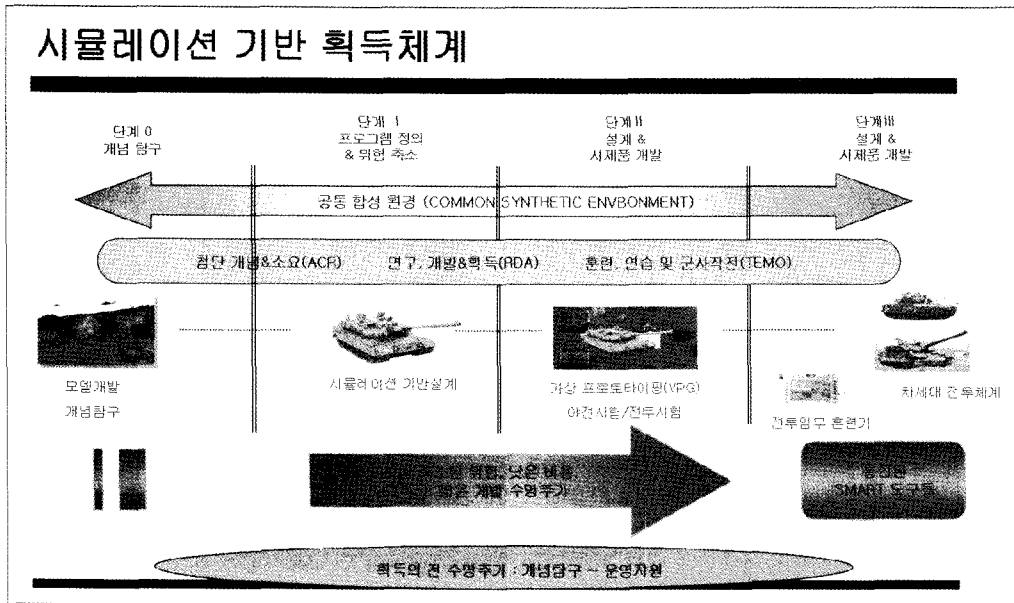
시뮬레이션 기반 획득체계

단계 0
개념 탐구

단계 I
프로그램 정의
& 위험 축소

단계 II
설계 &
시제품 개발

단계 III
설계 &
시제품 개발

공동 합성 환경 (COMMON SYNTHETIC ENVBONMENT)

첨단 개념&소요(ACR)   연구, 개발&획득(RDA)   훈련, 연습 및 군사작전(TEMO)

모델개발
개념탐구

시뮬레이션 기반설계

가상 프로토타이핑(VPG)
야전사용/전투시험

전투임무 훈련기

차세대 전투체계

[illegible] 위험, 낮은 비용
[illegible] 개발 수행추가

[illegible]
SMART 도구들

획득의 전 수행추기 : 개념탐구 ~ 운영지원